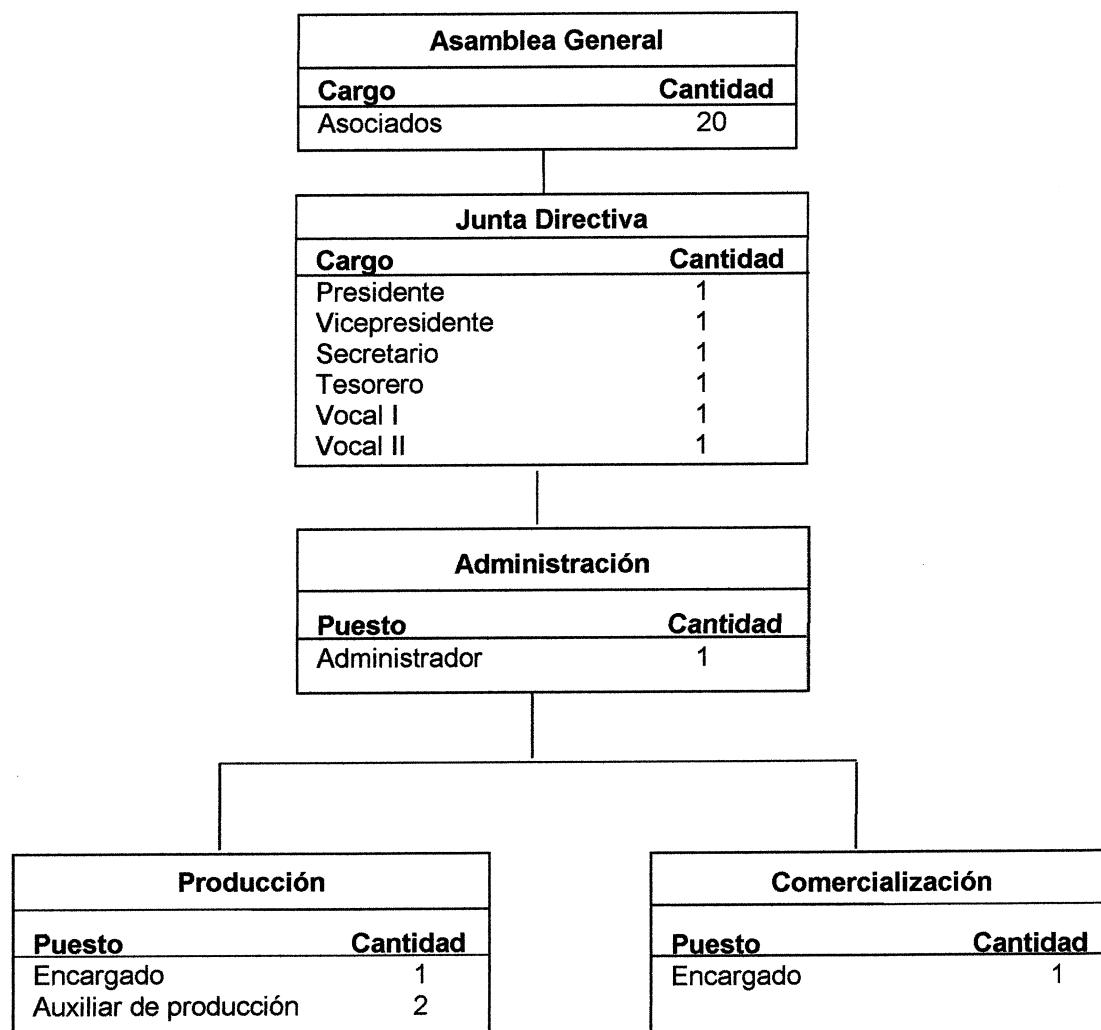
Asamblea General

| Cargo | Cantidad |
|---|---|
| Asociados | 20 |

Junta Directiva

| Cargo | Cantidad |
|---|---|
| Presidente | 1 |
| Vicepresidente | 1 |
| Secretario | 1 |
| Tesorero | 1 |
| Vocal I | 1 |
| Vocal II | 1 |

Administración

| Puesto | Cantidad |
|---|---|
| Administrador | 1 |

Producción

| Puesto | Cantidad |
|---|---|
| Encargado | 1 |
| Auxiliar de producción | 2 |

Comercialización

| Puesto | Cantidad |
|---|---|
| Encargado | 1 |